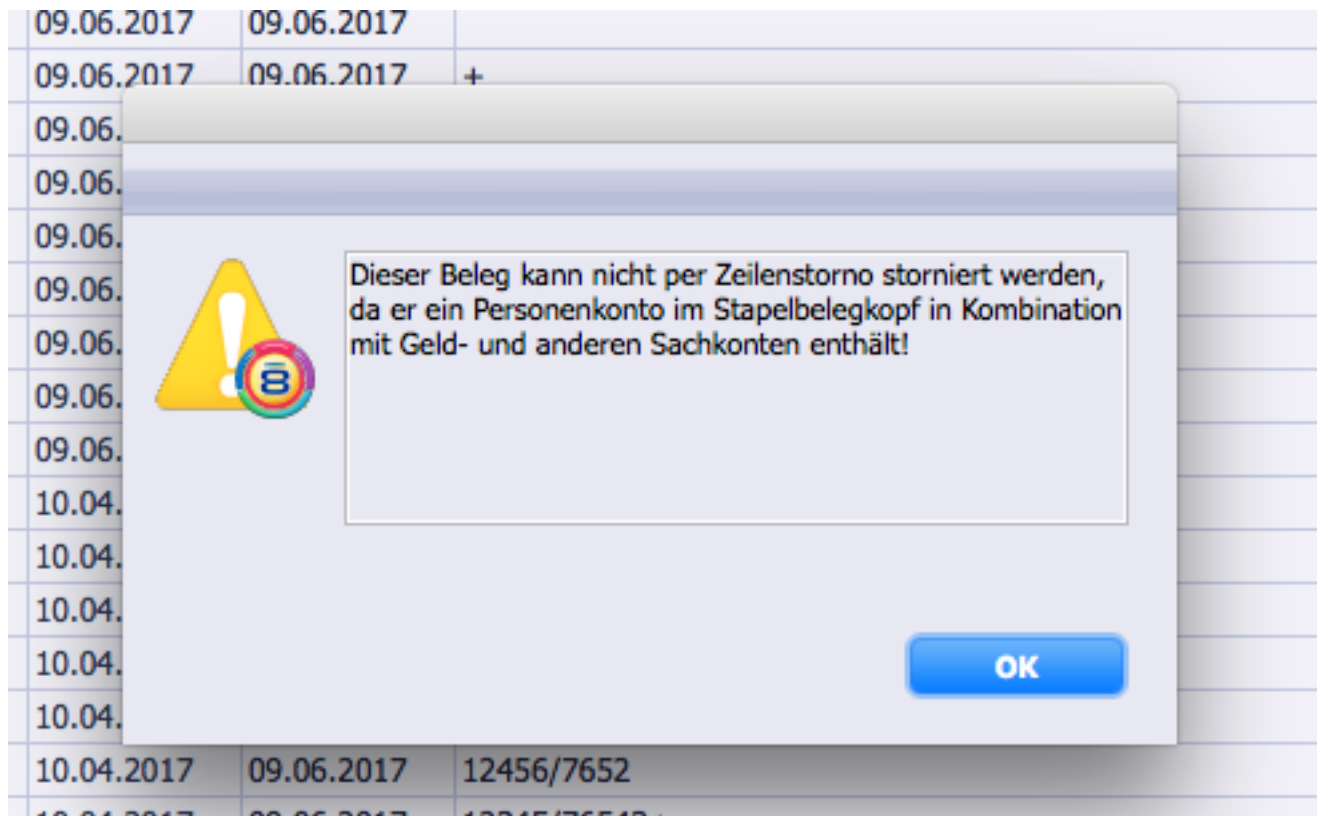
| 09.06.2017 | 09.06.2017 | |
| 09.06.2017 | 09.06.2017 | + |
| 09.06. | | |
| 09.06. | | |
| 09.06. | | |
| 09.06. | | |
| 09.06. | | |
| 09.06. | | |
| 09.06. | | |
| 10.04. | | |
| 10.04. | | |
| 10.04. | | |
| 10.04. | | |
| 10.04. | | |
| 10.04.2017 | 09.06.2017 | 12456/7652 |

Dieser Beleg kann nicht per Zeilenstorno storniert werden, da er ein Personenkonto im Stapelbelegkopf in Kombination mit Geld- und anderen Sachkonten enthält!

8

OK